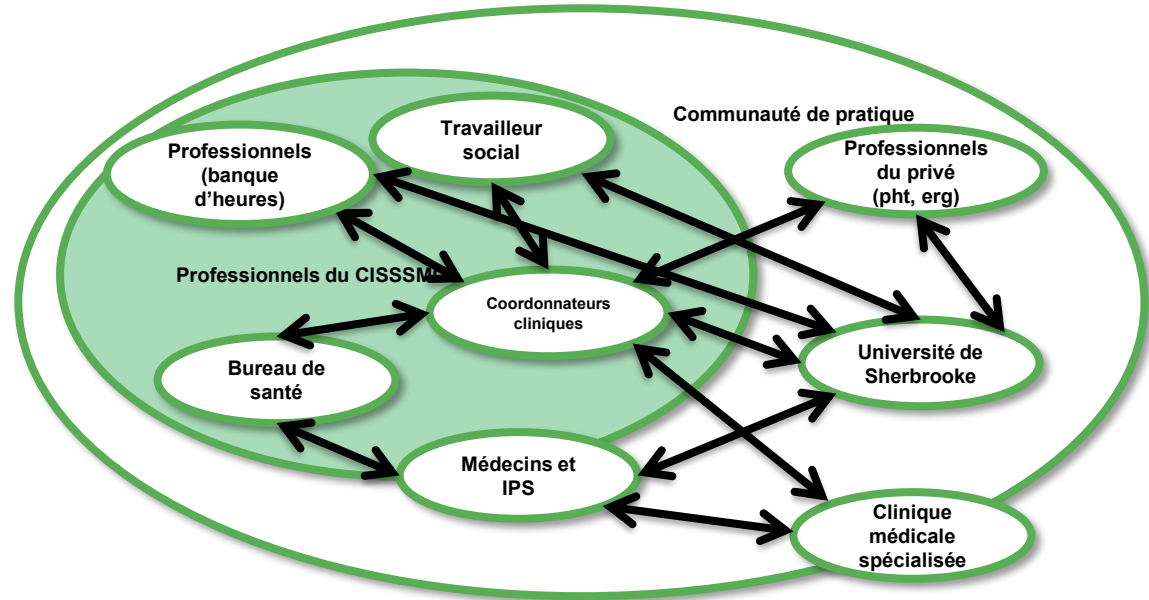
Communauté de pratique

Travailleur social

Professionnels (banque d'heures)

Professionnels du privé (pht, erg)

Professionnels du CISSSM

Coordonnateurs cliniques

Bureau de santé

Université de Sherbrooke

Médecins et IPS

Clinique médicale spécialisée